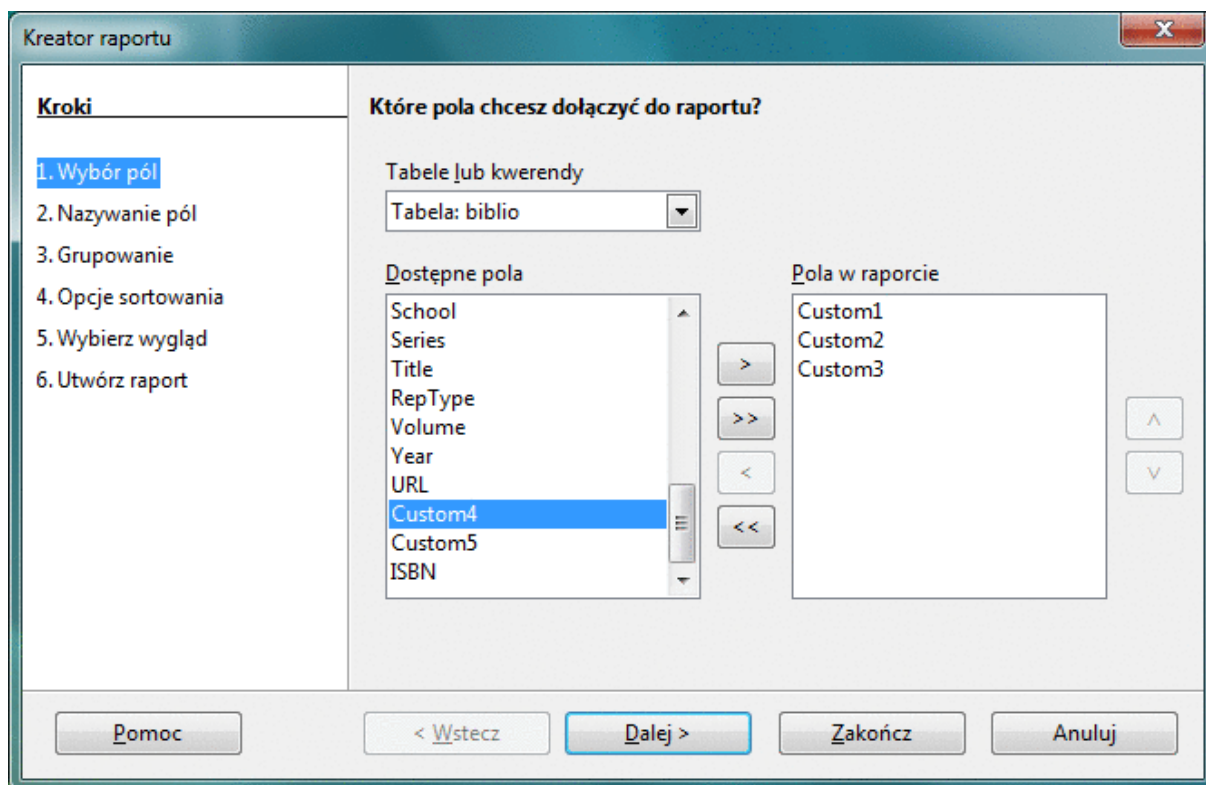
Kreator raportu

Kroki

1. Wybór pól
2. Nazywanie pól
3. Grupowanie
4. Opcje sortowania
5. Wybierz wygląd
6. Utwórz raport

Które pola chcesz dołączyć do raportu?

Tabele lub kwerendy

Tabela: biblio

Dostępne pola

School
Series
Title
RepType
Volume
Year
URL
Custom4
Custom5
ISBN

>
>>
<
<<

Pola w raporcie

Custom1
Custom2
Custom3

^
v

Pomoc

< Wstecz

Dalej >

Zakończ

Anuluj